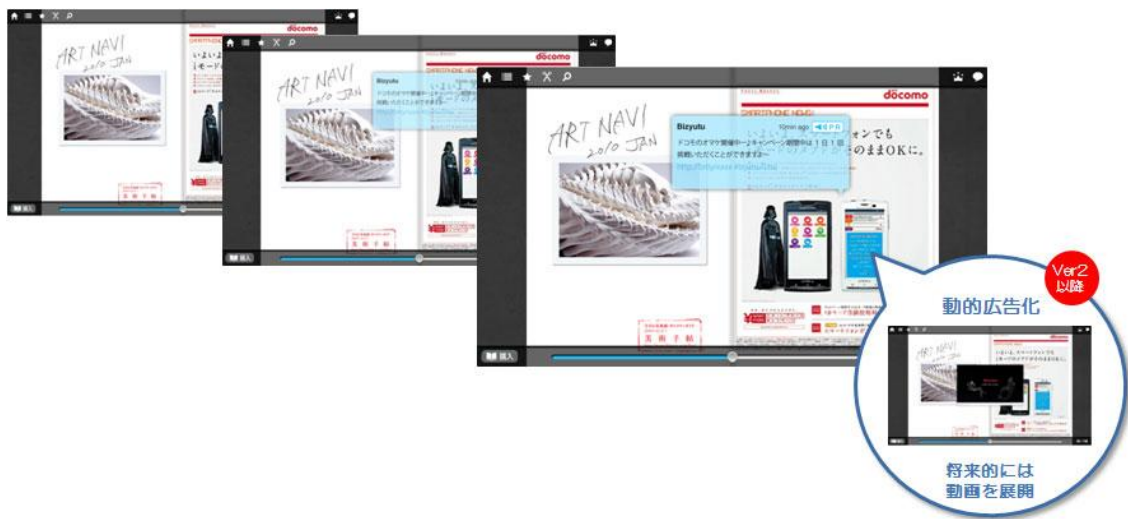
docomo
ART NAVI
2010 JAN
いよいよ
iモード

docomo
ART NAVI
2010 JAN
Bizyutu

docomo
ART NAVI
2010 JAN
Bizyutu
10min ago
ドコモのオマケ開催中ー2キャンペーン期間中は１日１回挑戦いただくことができますー
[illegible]
ォンでも
のままOKに。
購入

Ver2
以降
動的広告化
将来的には
動画を展開